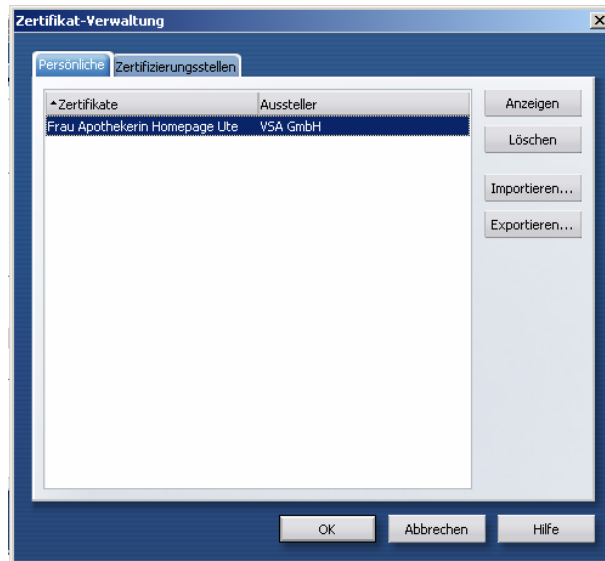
Zertifikat-Verwaltung

Persönliche | Zertifizierungsstellen

| Zertifikate | Aussteller |
|---|---|
| Frau Apothekerin Homepage Ute | VSA GmbH |

Anzeigen
Löschen
Importieren...
Exportieren...

OK
Abbrechen
Hilfe